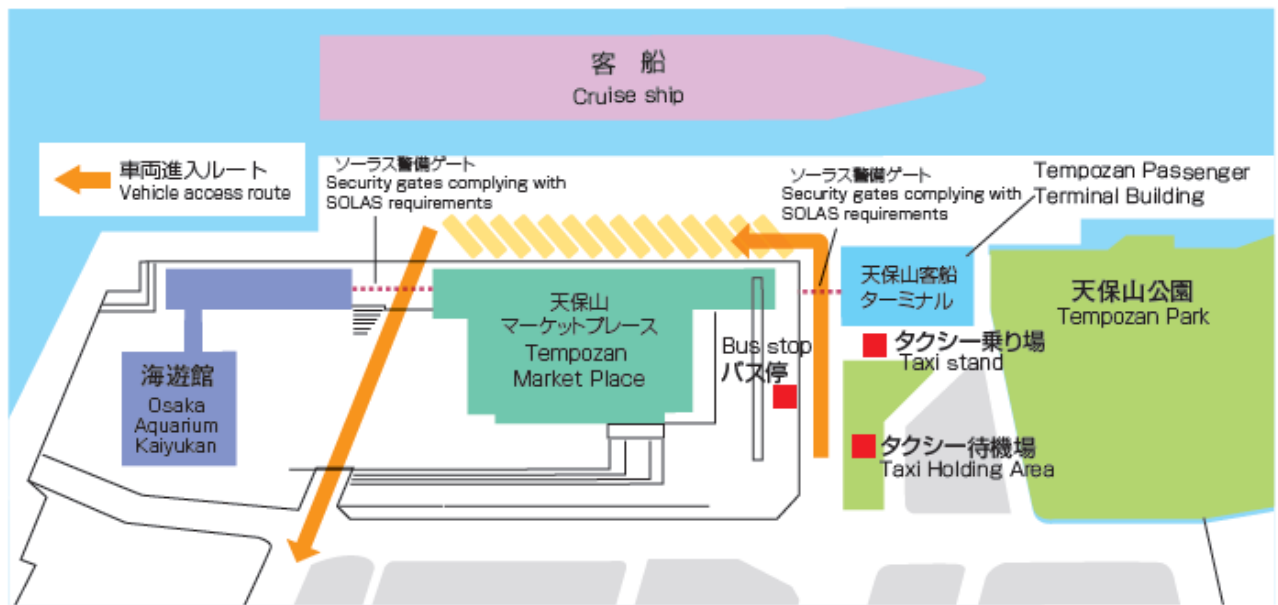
客　船
Cruise ship

車両進入ルート
Vehicle access route

ソーラス警備ゲート
Security gates complying with SOLAS requirements

ソーラス警備ゲート
Security gates complying with SOLAS requirements

Tempozan Passenger Terminal Building

天保山客船ターミナル

天保山公園
Tempozan Park

天保山マーケットプレース
Tempozan Market Place

Bus stop
バス停

タクシー乗り場
Taxi stand

タクシー待機場
Taxi Holding Area

海遊館
Osaka Aquarium Kaiyukan